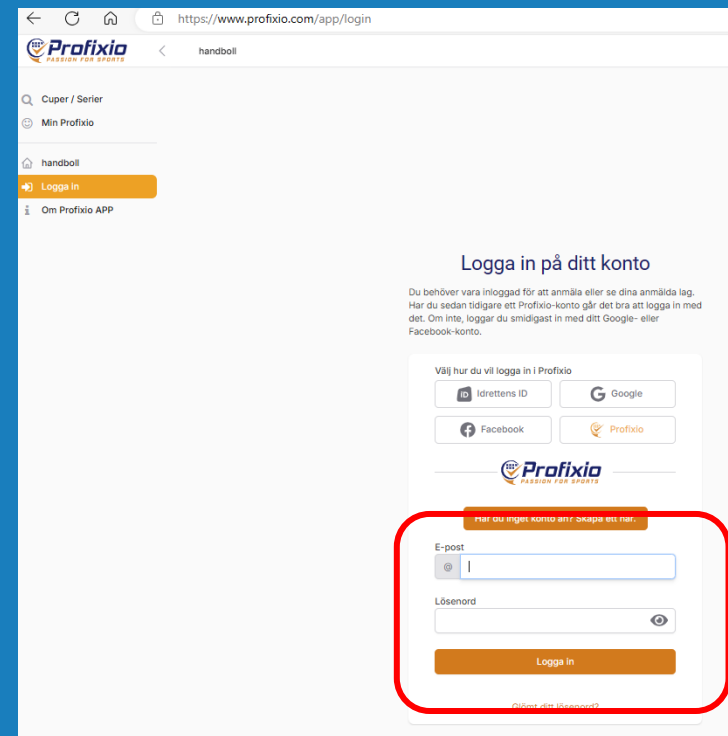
https://www.profixio.com/app/login

Profixio
PASSION FOR SPORTS

handboll

Cuper / Serier
Min Profixio

handboll
Logga in
Om Profixio APP

Logga in på ditt konto

Du behöver vara inloggad för att anmäla eller se dina anmälda lag. Har du sedan tidigare ett Profixio-konto går det bra att logga in med det. Om inte, loggar du smidigast in med ditt Google- eller Facebook-konto.

Välj hur du vil logga in i Profixio

Idrettens ID
Google
Facebook
Profixio

Profixio
PASSION FOR SPORTS

Har du inget konto än? Skapa ett här.

E-post

Lösenord

Logga in

Glömt ditt lösenord?